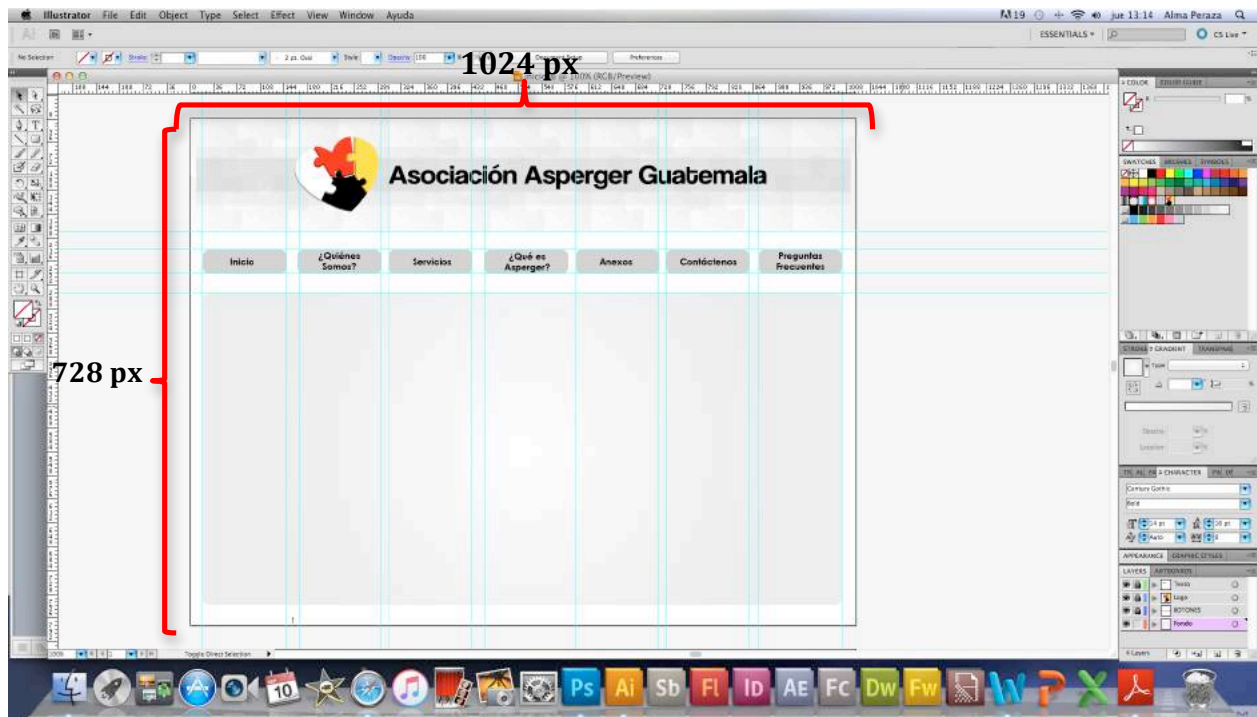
Illustrator File Edit Object Type Select Effect View Window Ayuda
jue 13:14 Alma Peraza
ESSENTIALS
CS Live
No Selection
Stroke
Style
Opacity 100
Preferences
1024 px
@ 100% (RGB/Preview)
728 px
Asociación Asperger Guatemala
Inicio
¿Quiénes Somos?
Servicios
¿Qué es Asperger?
Anexos
Contáctenos
Preguntas Frecuentes
COLOR
COLOR GUIDE
SWATCHES
BRUSHES
SYMBOLS
STROKE
GRADIENT
TRANSPARENCY
Type
Opacity
Location
CHARACTER
Century Gothic
Bold
APPEARANCE
GRAPHIC STYLES
LAYERS
ARTBOARDS
Texto
Logo
BOTONES
Fondo
4 Layers
Toggle Direct Selection
10
Ps
Ai
Sb
Fl
ID
AE
FC
Dw
Fw